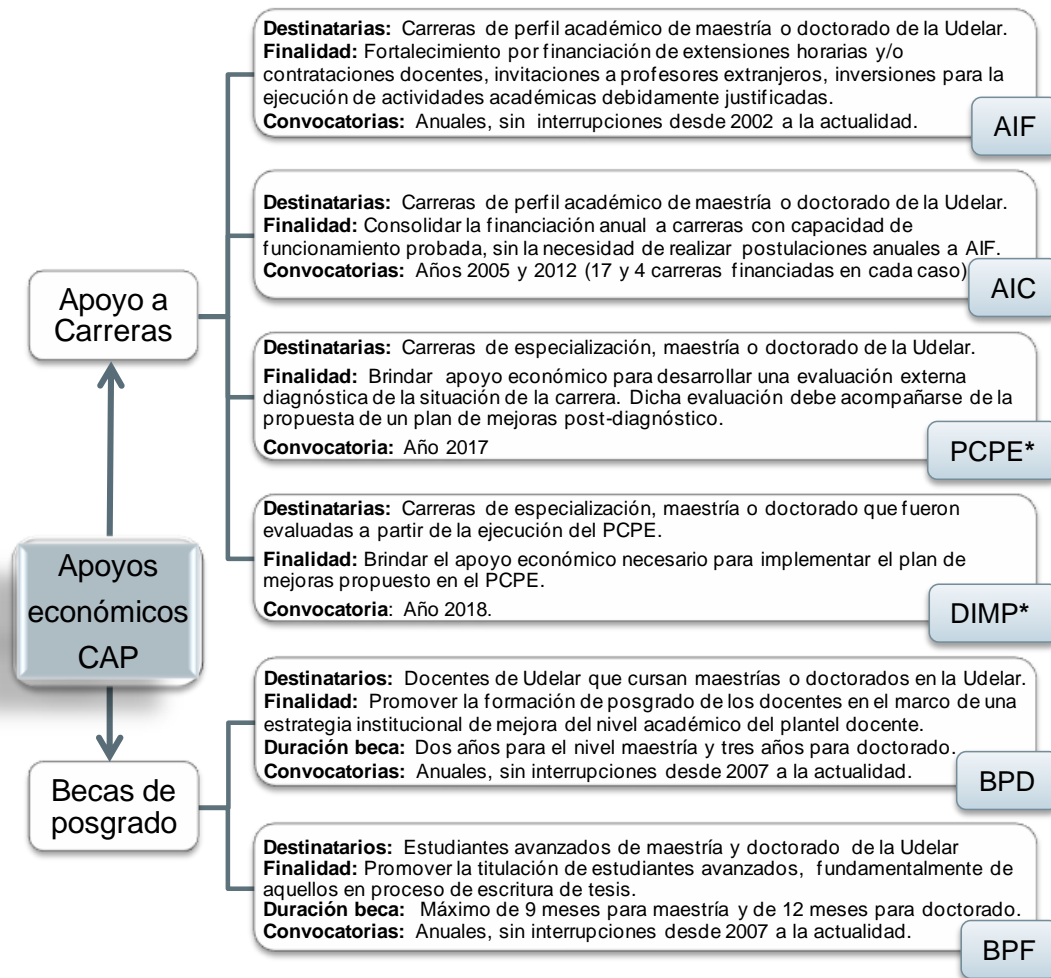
Apoyos económicos CAP

Apoyo a Carreras

Destinatarias: Carreras de perfil académico de maestría o doctorado de la Udelar.
Finalidad: Fortalecimiento por financiación de extensiones horarias y/o contrataciones docentes, invitaciones a profesores extranjeros, inversiones para la ejecución de actividades académicas debidamente justificadas.
Convocatorias: Anuales, sin interrupciones desde 2002 a la actualidad.

AIF

Destinatarias: Carreras de perfil académico de maestría o doctorado de la Udelar.
Finalidad: Consolidar la financiación anual a carreras con capacidad de funcionamiento probada, sin la necesidad de realizar postulaciones anuales a AIF.
Convocatorias: Años 2005 y 2012 (17 y 4 carreras financiadas en cada caso)

AIC

Destinatarias: Carreras de especialización, maestría o doctorado de la Udelar.
Finalidad: Brindar apoyo económico para desarrollar una evaluación externa diagnóstica de la situación de la carrera. Dicha evaluación debe acompañarse de la propuesta de un plan de mejoras post-diagnóstico.
Convocatoria: Año 2017

PCPE*

Destinatarias: Carreras de especialización, maestría o doctorado que fueron evaluadas a partir de la ejecución del PCPE.
Finalidad: Brindar el apoyo económico necesario para implementar el plan de mejoras propuesto en el PCPE.
Convocatoria: Año 2018.

DIMP*

Becas de posgrado

Destinatarios: Docentes de Udelar que cursan maestrías o doctorados en la Udelar.
Finalidad: Promover la formación de posgrado de los docentes en el marco de una estrategia institucional de mejora del nivel académico del plantel docente.
Duración beca: Dos años para el nivel maestría y tres años para doctorado.
Convocatorias: Anuales, sin interrupciones desde 2007 a la actualidad.

BPD

Destinatarios: Estudiantes avanzados de maestría y doctorado de la Udelar
Finalidad: Promover la titulación de estudiantes avanzados, fundamentalmente de aquellos en proceso de escritura de tesis.
Duración beca: Máximo de 9 meses para maestría y de 12 meses para doctorado.
Convocatorias: Anuales, sin interrupciones desde 2007 a la actualidad.

BPF